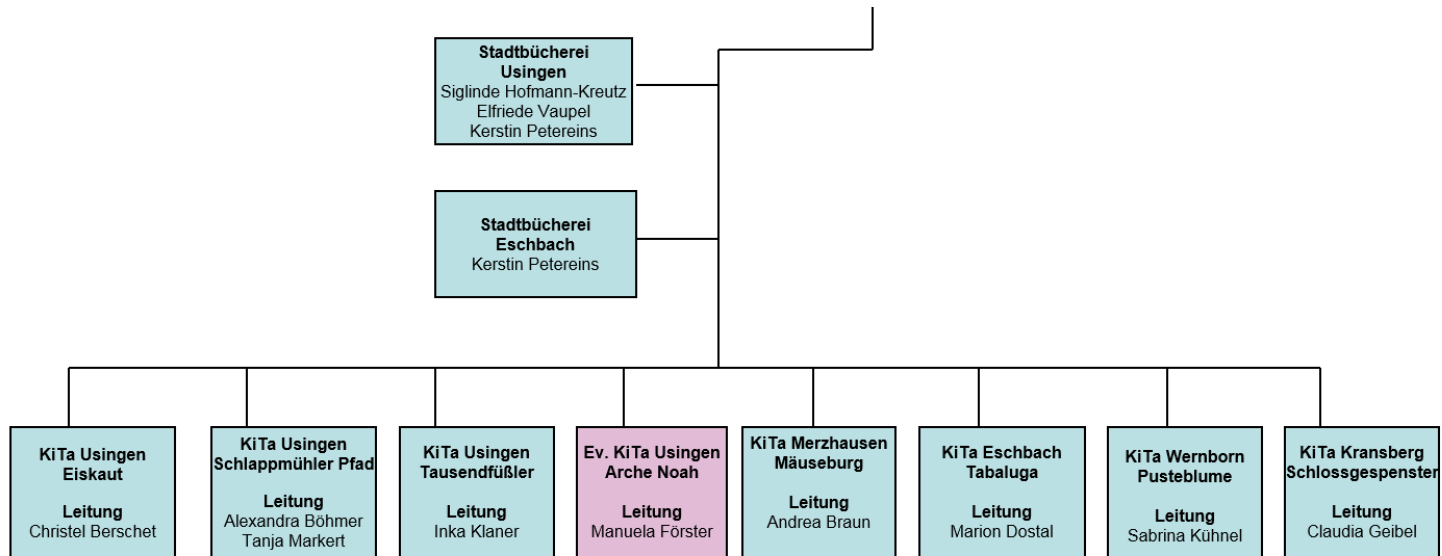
Stadtbücherei Usingen
Siglinde Hofmann-Kreutz
Elfriede Vaupel
Kerstin Petereins

Stadtbücherei Eschbach
Kerstin Petereins

KiTa Usingen Eiskaut
Leitung
Christel Berschet

KiTa Usingen Schlappmühler Pfad
Leitung
Alexandra Böhmer
Tanja Markert

KiTa Usingen Tausendfüßler
Leitung
Inka Klaner

Ev. KiTa Usingen Arche Noah
Leitung
Manuela Förster

KiTa Merzhausen Mäuseburg
Leitung
Andrea Braun

KiTa Eschbach Tabaluga
Leitung
Marion Dostal

KiTa Wernborn Pusteblume
Leitung
Sabrina Kühnel

KiTa Kransberg Schlossgespenster
Leitung
Claudia Geibel